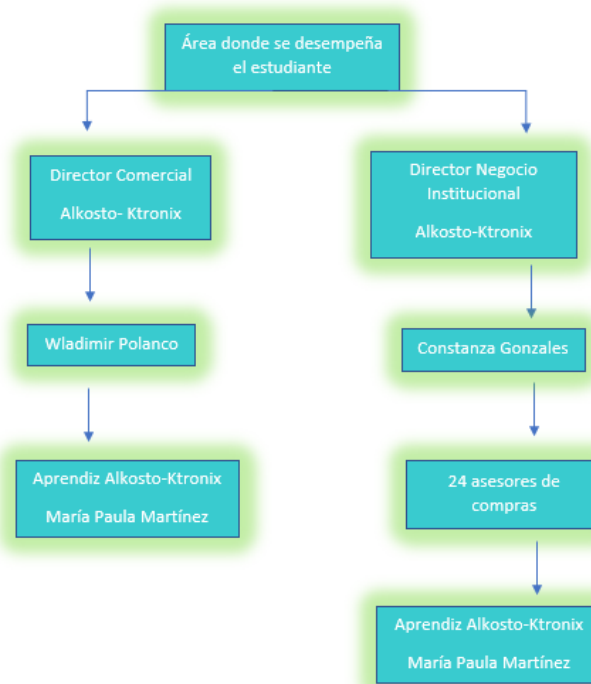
Área donde se desempeña el estudiante

Director Comercial

Alkosto- Ktronix

Wladimir Polanco

Aprendiz Alkosto-Ktronix

María Paula Martínez

Director Negocio Institucional

Alkosto-Ktronix

Constanza Gonzales

24 asesores de compras

Aprendiz Alkosto-Ktronix

María Paula Martínez